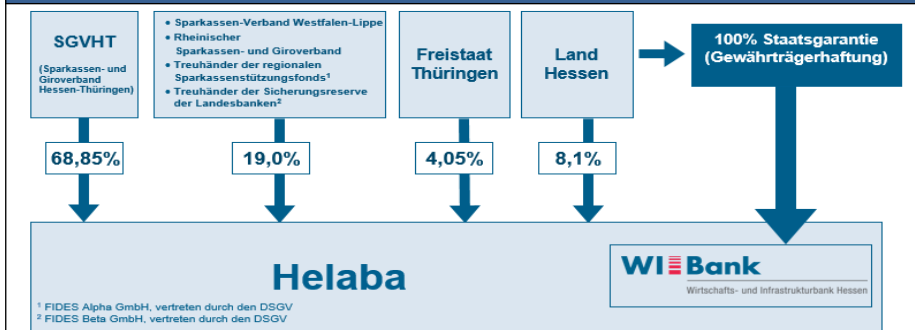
SGVHT

(Sparkassen- und Giroverband Hessen-Thüringen)

• Sparkassen-Verband Westfalen-Lippe
• Rheinischer Sparkassen- und Giroverband
• Treuhänder der regionalen Sparkassenstützungsfonds¹
• Treuhänder der Sicherungsreserve der Landesbanken²

Freistaat Thüringen

Land Hessen

100% Staatsgarantie (Gewährträgerhaftung)

68,85%

19,0%

4,05%

8,1%

Helaba

WI Bank

Wirtschafts- und Infrastrukturbank Hessen

¹ FIDES Alpha GmbH, vertreten durch den DSGV
² FIDES Beta GmbH, vertreten durch den DSGV